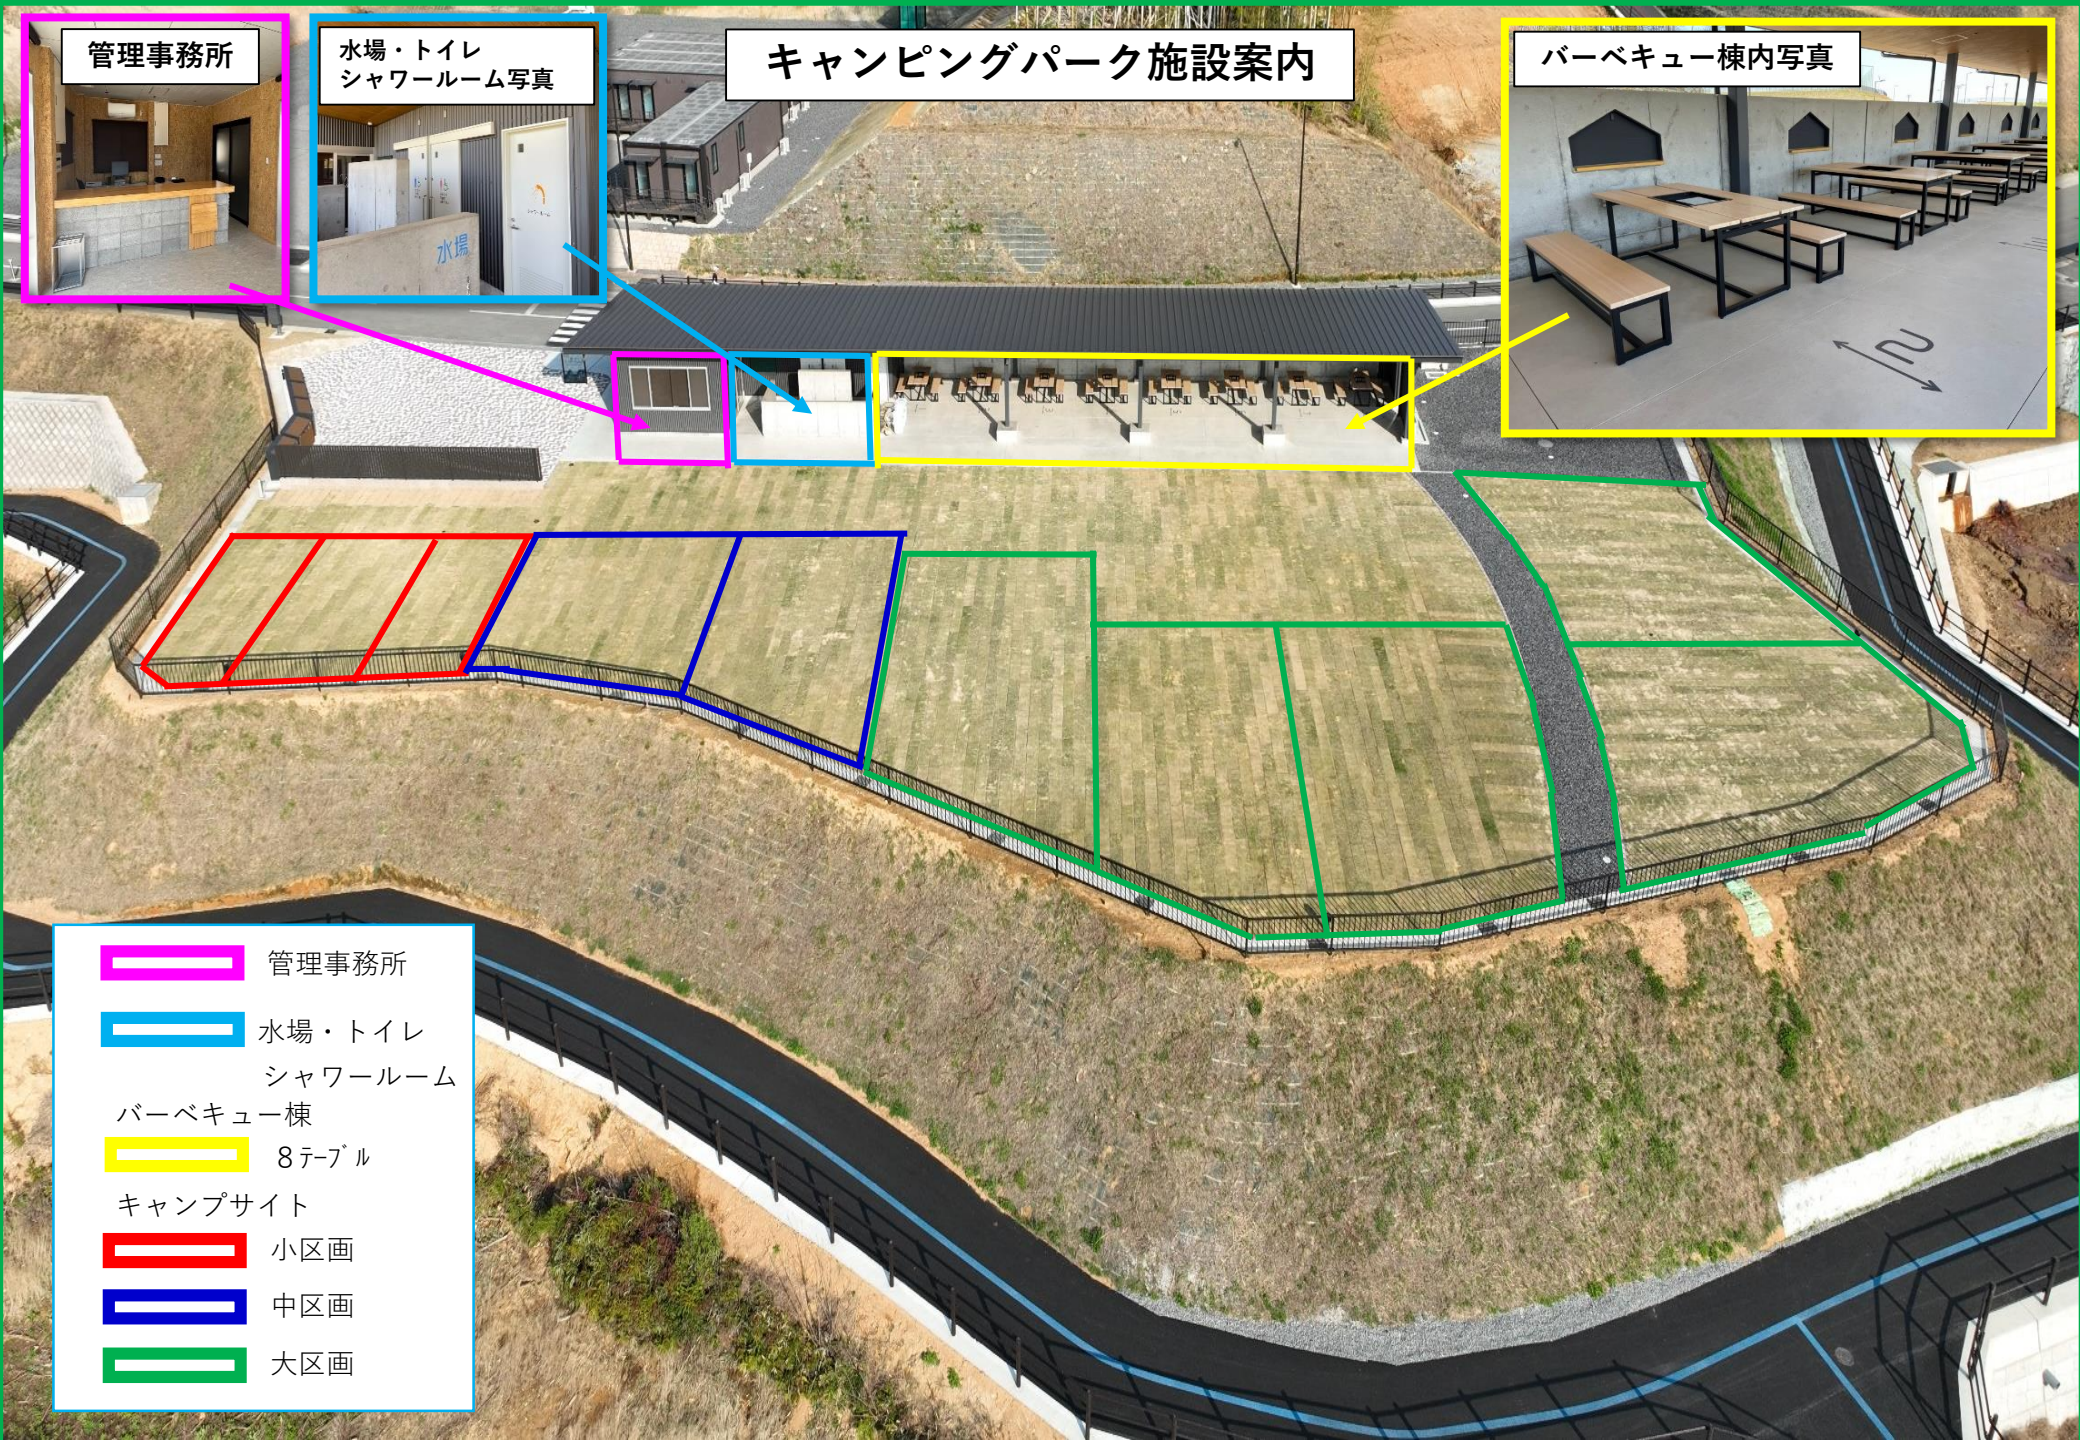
管理事務所

水場・トイレ
シャワールーム写真

キャンピングパーク施設案内

バーベキュー棟内写真

水場

管理事務所

水場・トイレ
シャワールーム

バーベキュー棟
8テーブル

キャンプサイト

小区画

中区画

大区画